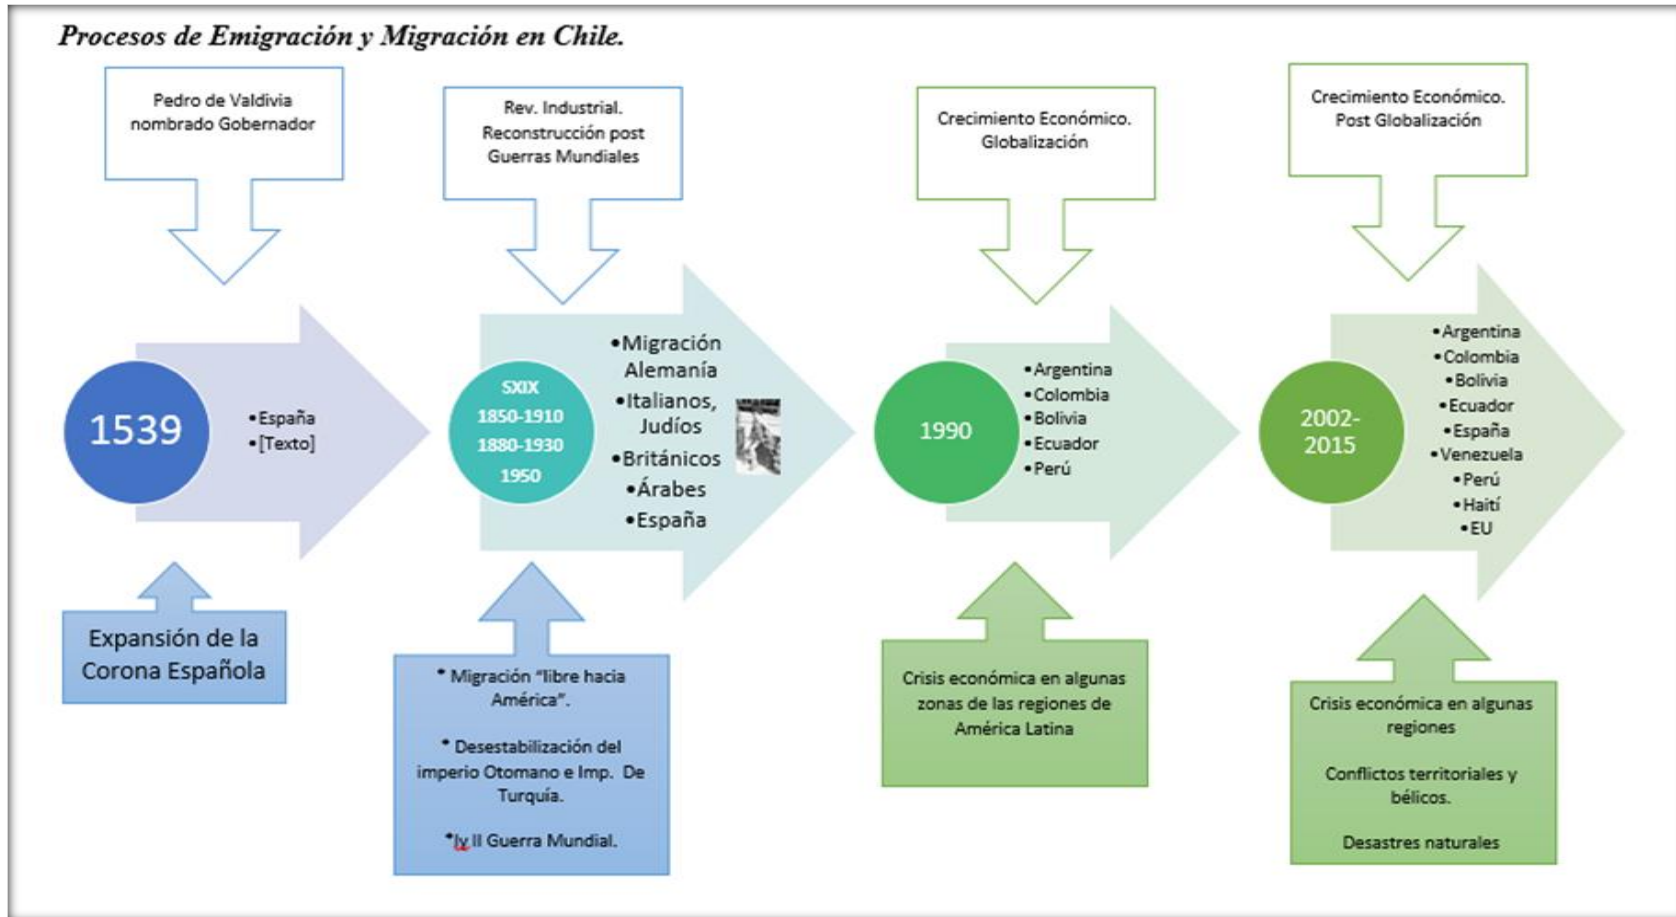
Procesos de Emigración y Migración en Chile.

Pedro de Valdivia nombrado Gobernador

1539

•España
•[Texto]

Expansión de la Corona Española

Rev. Industrial. Reconstrucción post Guerras Mundiales

SXIX
1850-1910
1880-1930
1950

•Migración Alemania
•Italianos, Judíos
•Británicos
•Árabes
•España

• Migración "libre hacia América".

• Desestabilización del imperio Otomano e Imp. De Turquía.

•Iy II Guerra Mundial.

Crecimiento Económico. Globalización

1990

•Argentina
•Colombia
•Bolivia
•Ecuador
•Perú

Crisis económica en algunas zonas de las regiones de América Latina

Crecimiento Económico. Post Globalización

2002-2015

•Argentina
•Colombia
•Bolivia
•Ecuador
•España
•Venezuela
•Perú
•Haití
•EU

Crisis económica en algunas regiones

Conflictos territoriales y bélicos.

Desastres naturales